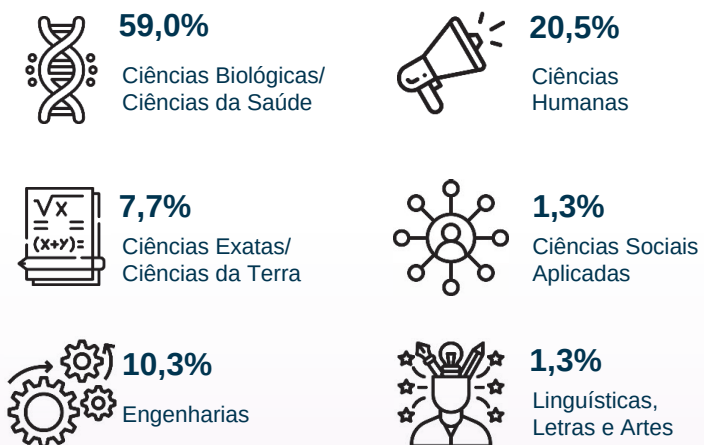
59,0%
Ciências Biológicas/ Ciências da Saúde

20,5%
Ciências Humanas

$\sqrt{x}$
(x+y)=

7,7%
Ciências Exatas/ Ciências da Terra

1,3%
Ciências Sociais Aplicadas

10,3%
Engenharias

1,3%
Linguísticas, Letras e Artes